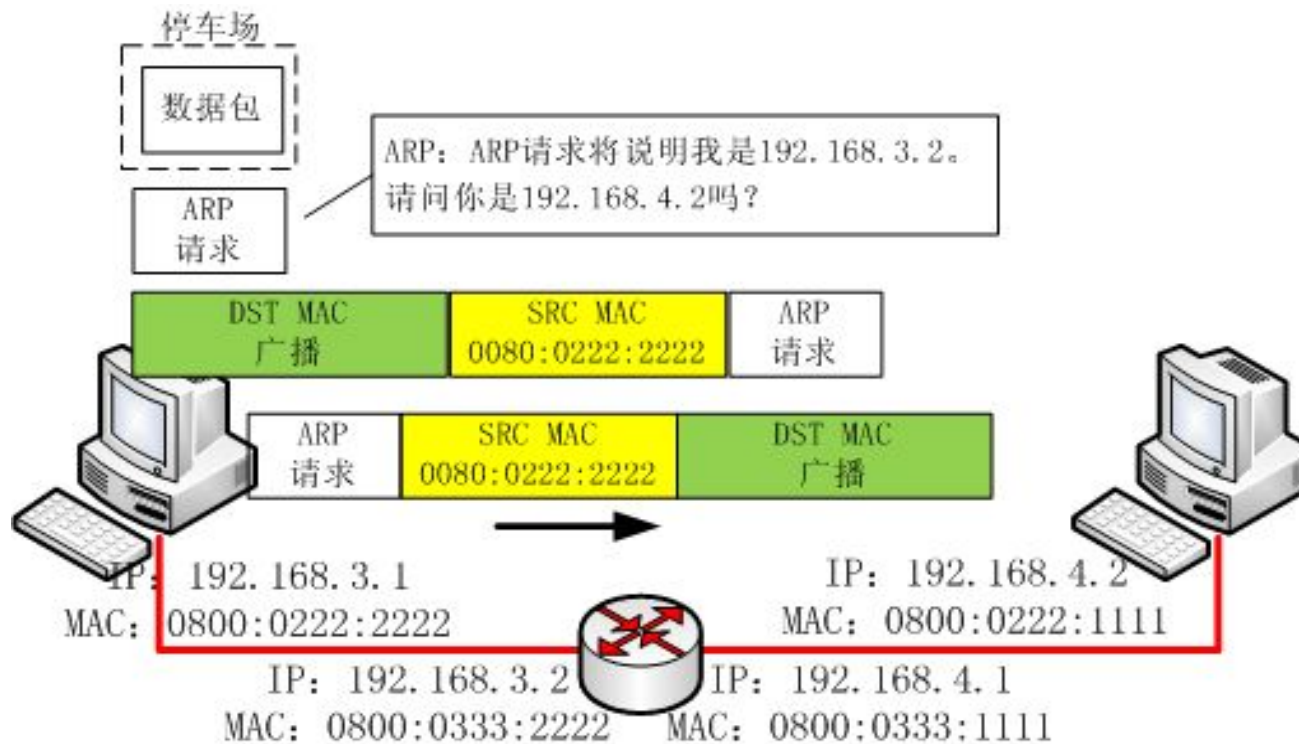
停车场

数据包

ARP
请求

ARP：ARP请求将说明我是192.168.3.2。请问你是192.168.4.2吗?

DST MAC
广播

SRC MAC
0080:0222:2222

ARP
请求

ARP
请求

SRC MAC
0080:0222:2222

DST MAC
广播

IP：192.168.3.1
MAC：0800:0222:2222

IP：192.168.4.2
MAC：0800:0222:1111

IP：192.168.3.2
MAC：0800:0333:2222

IP：192.168.4.1
MAC：0800:0333:1111